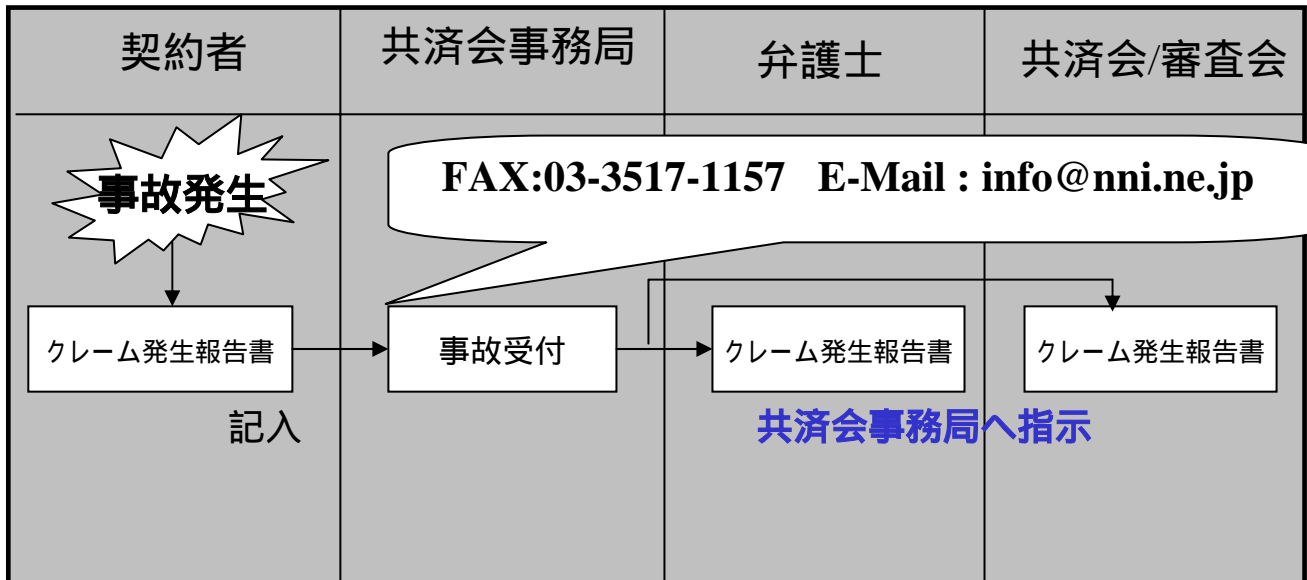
| 契約者 | 共済会事務局 | 弁護士 | 共済会/審査会 |
|---|---|---|---|

事故発生

FAX:03-3517-1157 E-Mail : info@nni.ne.jp

クレーム発生報告書

事故受付

クレーム発生報告書

クレーム発生報告書

記入

共済会事務局へ指示